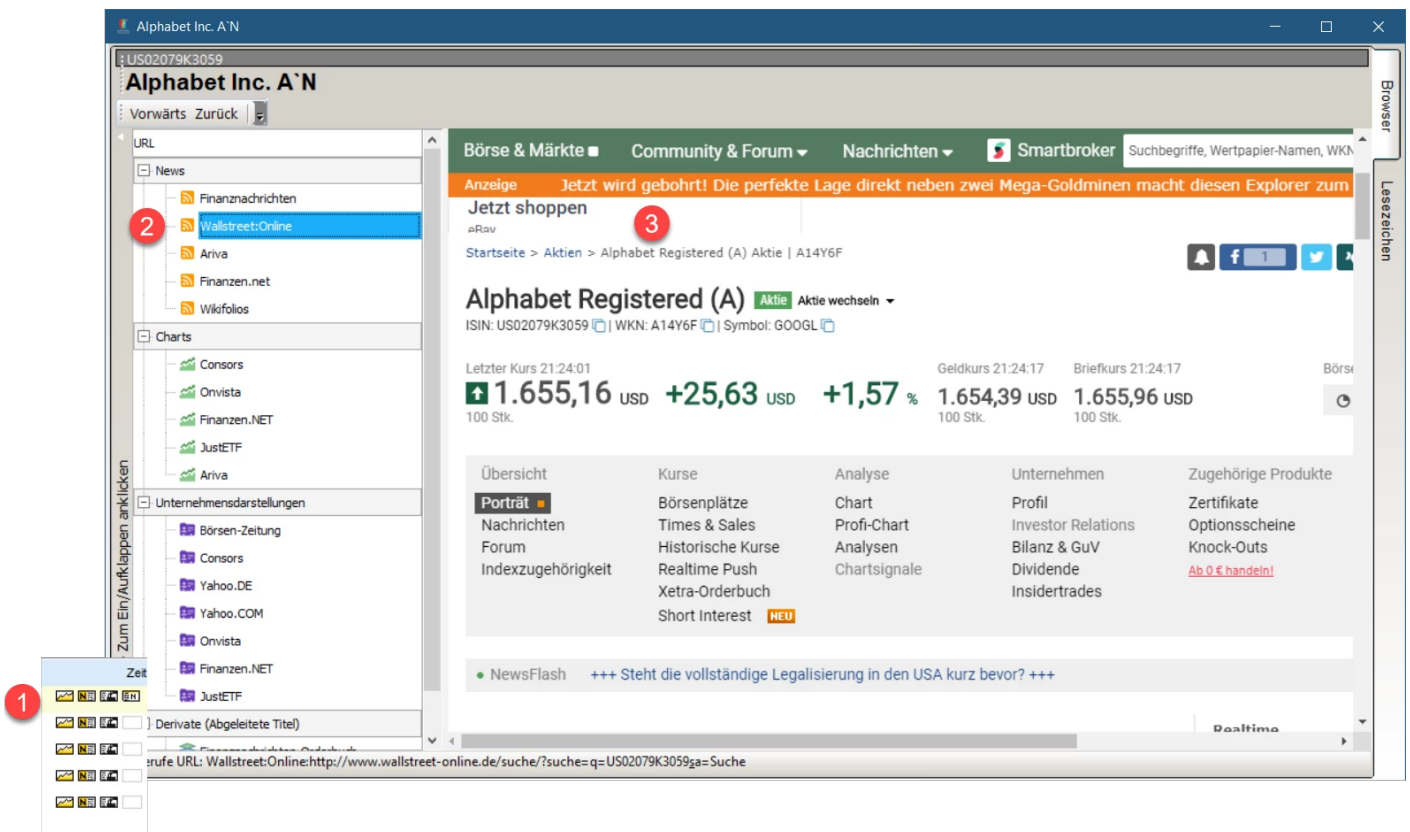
Alphabet Inc. A`N

US02079K3059
Alphabet Inc. A`N
Vorwärts Zurück

URL
News
Finanznachrichten
Wallstreet:Online
Ariva
Finanzen.net
Wikifolios
Charts
Consors
Onvista
Finanzen.NET
JustETF
Ariva
Unternehmensdarstellungen
Börsen-Zeitung
Consors
Yahoo.DE
Yahoo.COM
Onvista
Finanzen.NET
JustETF
Derivate (Abgeleitete Titel)

Zum Ein/Aufklappen anklicken

Zeit

Browser
Lesezeichen

Börse & Märkte Community & Forum Nachrichten Smartbroker Suchbegriffe, Wertpapier-Namen, WKN
Anzeige Jetzt wird gebohrt! Die perfekte Lage direkt neben zwei Mega-Goldminen macht diesen Explorer zum
Jetzt shoppen
eBay
Startseite > Aktien > Alphabet Registered (A) Aktie | A14Y6F
1
Alphabet Registered (A) Aktie Aktie wechseln
ISIN: US02079K3059 | WKN: A14Y6F | Symbol: GOOGL
Letzter Kurs 21:24:01
1.655,16 USD +25,63 USD +1,57 %
100 Stk.
Geldkurs 21:24:17
1.654,39 USD
100 Stk.
Briefkurs 21:24:17
1.655,96 USD
100 Stk.
Börse

| Übersicht | Kurse | Analyse | Unternehmen | Zugehörige Produkte |
|---|---|---|---|---|
| Porträt | Börsenplätze | Chart | Profil | Zertifikate |
| Nachrichten | Times & Sales | Profi-Chart | Investor Relations | Optionsscheine |
| Forum | Historische Kurse | Analysen | Bilanz & GuV | Knock-Outs |
| Indexzugehörigkeit | Realtime Push | Chartsignale | Dividende | Ab 0 € handeln! |
| | Xetra-Orderbuch | | Insidertrades | |
| | Short Interest NEU | | | |

NewsFlash +++ Steht die vollständige Legalisierung in den USA kurz bevor? +++
Realtime

1 2 3

erufe URL: Wallstreet:Online:http://www.wallstreet-online.de/suche/?suche=q=US02079K3059sa=Suche